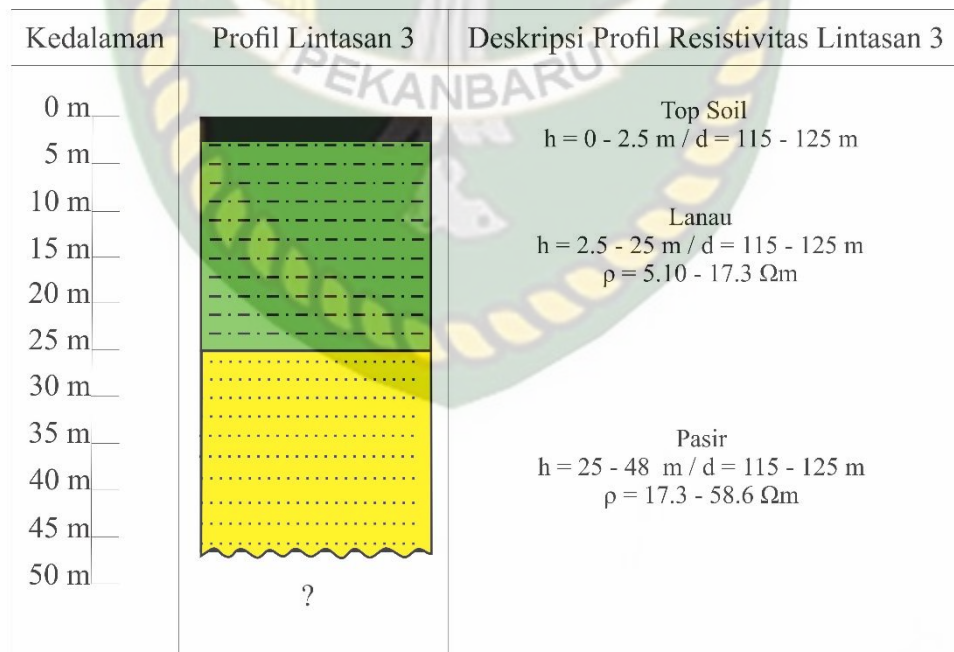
| Kedalaman | Profil Lintasan 3 | Deskripsi Profil Resistivitas Lintasan 3 |
|---|---|---|
| 0 m<br>5 m<br>10 m<br>15 m<br>20 m<br>25 m<br>30 m<br>35 m<br>40 m<br>45 m<br>50 m | ? | Top Soil<br>h = 0 - 2.5 m / d = 115 - 125 m<br><br>Lanau<br>h = 2.5 - 25 m / d = 115 - 125 m<br>$\rho$ = 5.10 - 17.3 $\Omega$m<br><br>Pasir<br>h = 25 - 48 m / d = 115 - 125 m<br>$\rho$ = 17.3 - 58.6 $\Omega$m |

PEKANBARU